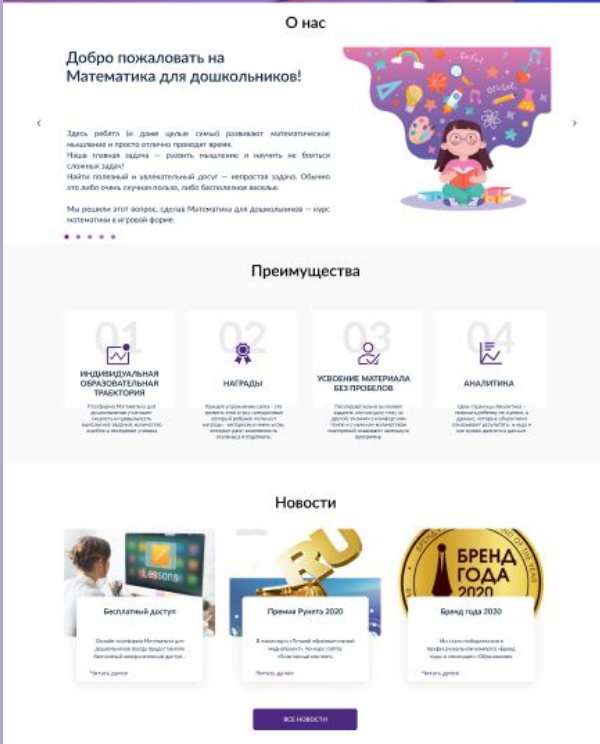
О нас

Добро пожаловать на Математика для дошкольников!

Здесь ребята (а даже целые семьи) развивают математическое мышление и просто отлично проводят время.
Наша главная задача — развить мышление и научить не бояться сложных задач!
Найти полезный и увлекательный досуг — непростая задача. Обычно это либо очень скучная польза, либо бесполезное веселье.

Мы решили этот вопрос, сделав Математика для дошкольников — курс математики в игровой форме.

Преимущества

01
ИНДИВИДУАЛЬНАЯ ОБРАЗОВАТЕЛЬНАЯ ТРАЕКТОРИЯ
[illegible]

02
НАГРАДЫ
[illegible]

03
УСВОЕНИЕ МАТЕРИАЛА БЕЗ ПРОБЕЛОВ
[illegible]

04
АНАЛИТИКА
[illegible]

Новости

Lessons
Бесплатный доступ
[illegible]
Читать далее

RU
Премия Рунета 2020
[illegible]
Читать далее

БРЕНД ГОДА 2020
Бренд года 2020
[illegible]
Читать далее

ВСЕ НОВОСТИ